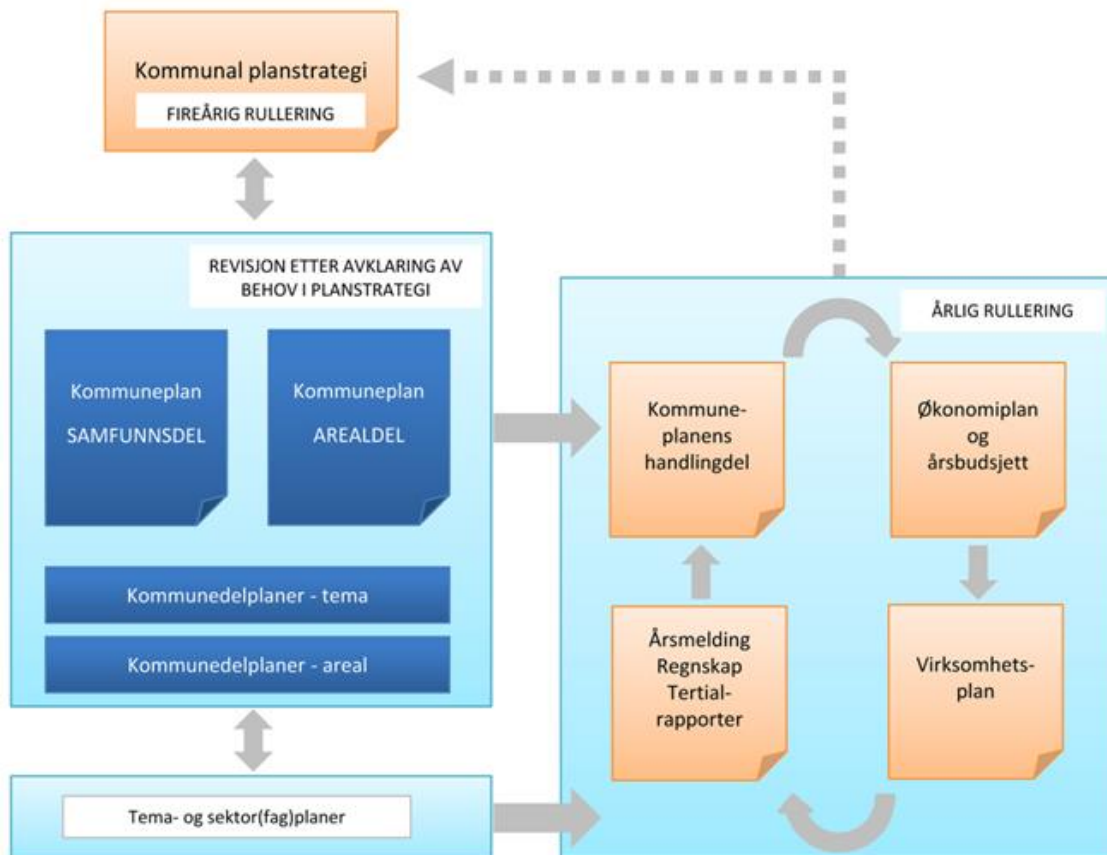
Kommunal planstrategi

FIREÅRIG RULLERING

REVISJON ETTER AVKLARING AV BEHOV I PLANSTRATEGI

Kommuneplan SAMFUNNSDEL

Kommuneplan AREALDEL

Kommunedelplaner - tema

Kommunedelplaner - areal

Tema- og sektor(fag)planer

ÅRLIG RULLERING

Kommuneplanens handlingdel

Økonomiplan og årsbudsjett

Årsmelding Regnskap Tertialrapporter

Virksomhetsplan